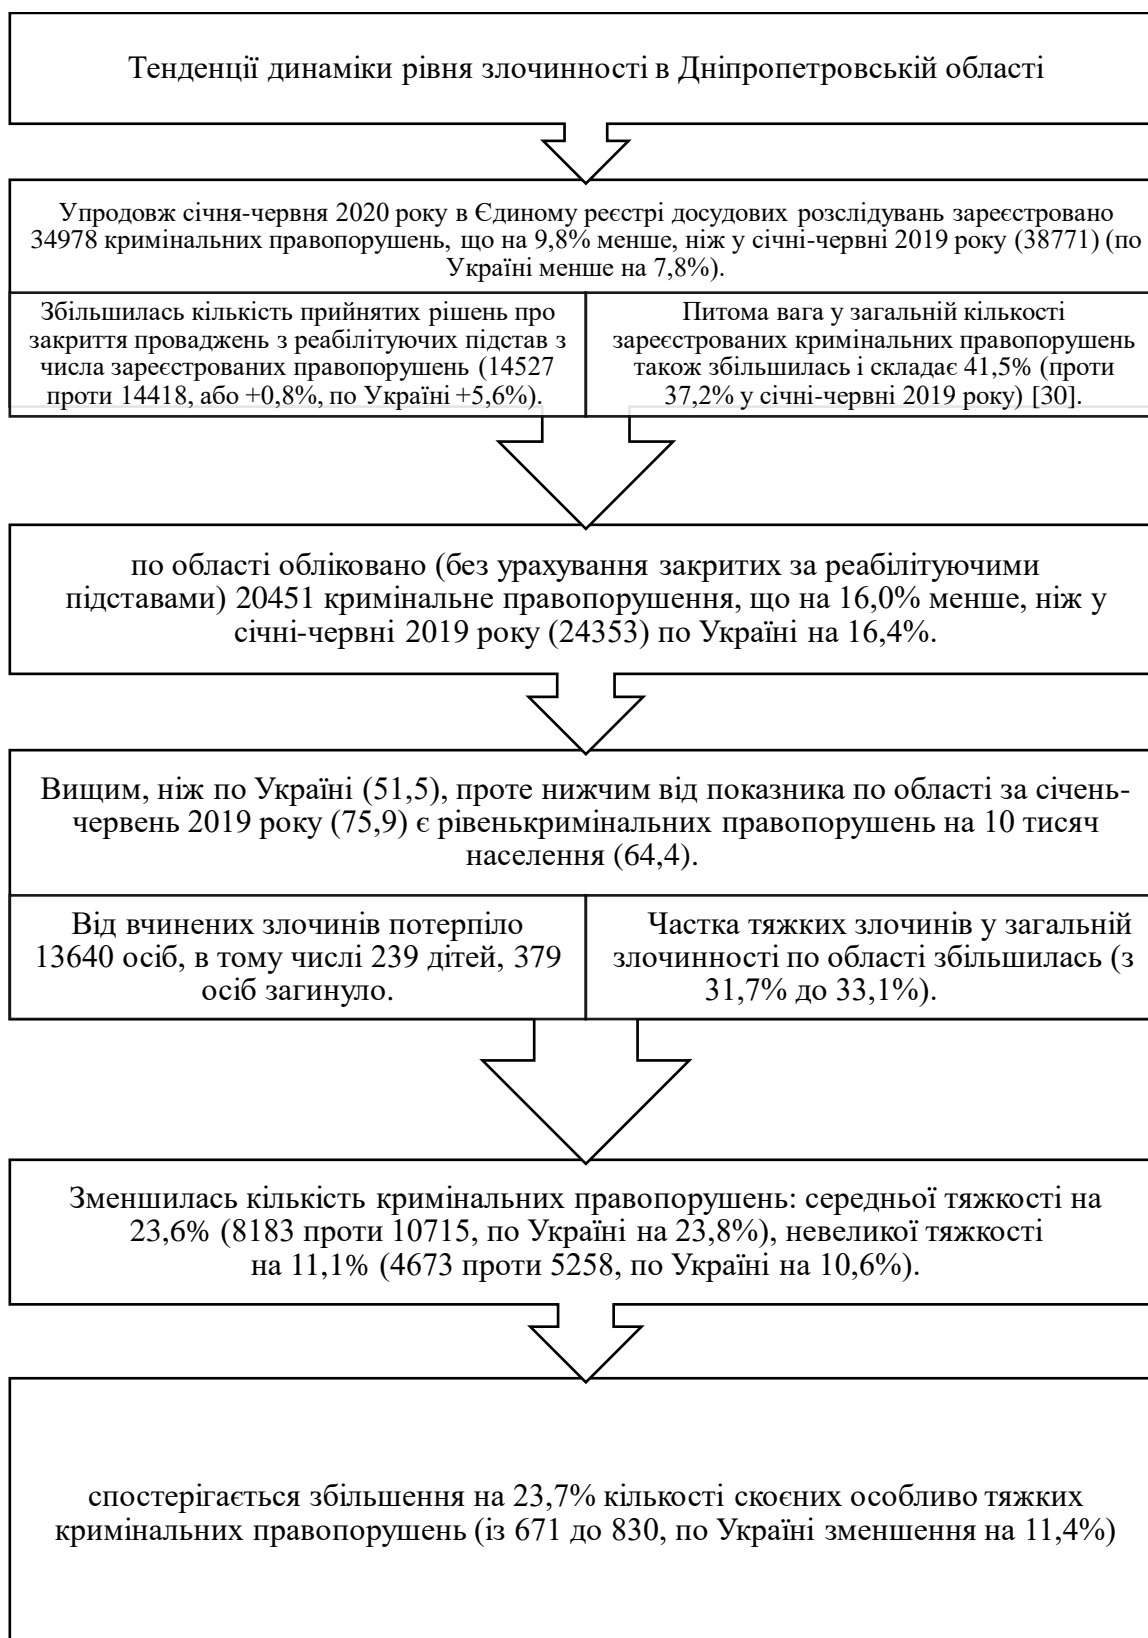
Тенденції динаміки рівня злочинності в Дніпропетровській області

Упродовж січня-червня 2020 року в Єдиному реєстрі досудових розслідувань зареєстровано 34978 кримінальних правопорушень, що на 9,8% менше, ніж у січні-червні 2019 року (38771) (по Україні менше на 7,8%).

Збільшилась кількість прийнятих рішень про закриття проваджень з реабілітуючих підстав з числа зареєстрованих правопорушень (14527 проти 14418, або +0,8%, по Україні +5,6%).

Питома вага у загальній кількості зареєстрованих кримінальних правопорушень також збільшилась і складає 41,5% (проти 37,2% у січні-червні 2019 року) [30].

по області обліковано (без урахування закритих за реабілітуючими підставами) 20451 кримінальне правопорушення, що на 16,0% менше, ніж у січні-червні 2019 року (24353) по Україні на 16,4%.

Вищим, ніж по Україні (51,5), проте нижчим від показника по області за січень-червень 2019 року (75,9) є рівенькримінальних правопорушень на 10 тисяч населення (64,4).

Від вчинених злочинів потерпіло 13640 осіб, в тому числі 239 дітей, 379 осіб загинуло.

Частка тяжких злочинів у загальній злочинності по області збільшилась (з 31,7% до 33,1%).

Зменшилась кількість кримінальних правопорушень: середньої тяжкості на 23,6% (8183 проти 10715, по Україні на 23,8%), невеликої тяжкості на 11,1% (4673 проти 5258, по Україні на 10,6%).

спостерігається збільшення на 23,7% кількості скоєних особливо тяжких кримінальних правопорушень (із 671 до 830, по Україні зменшення на 11,4%)